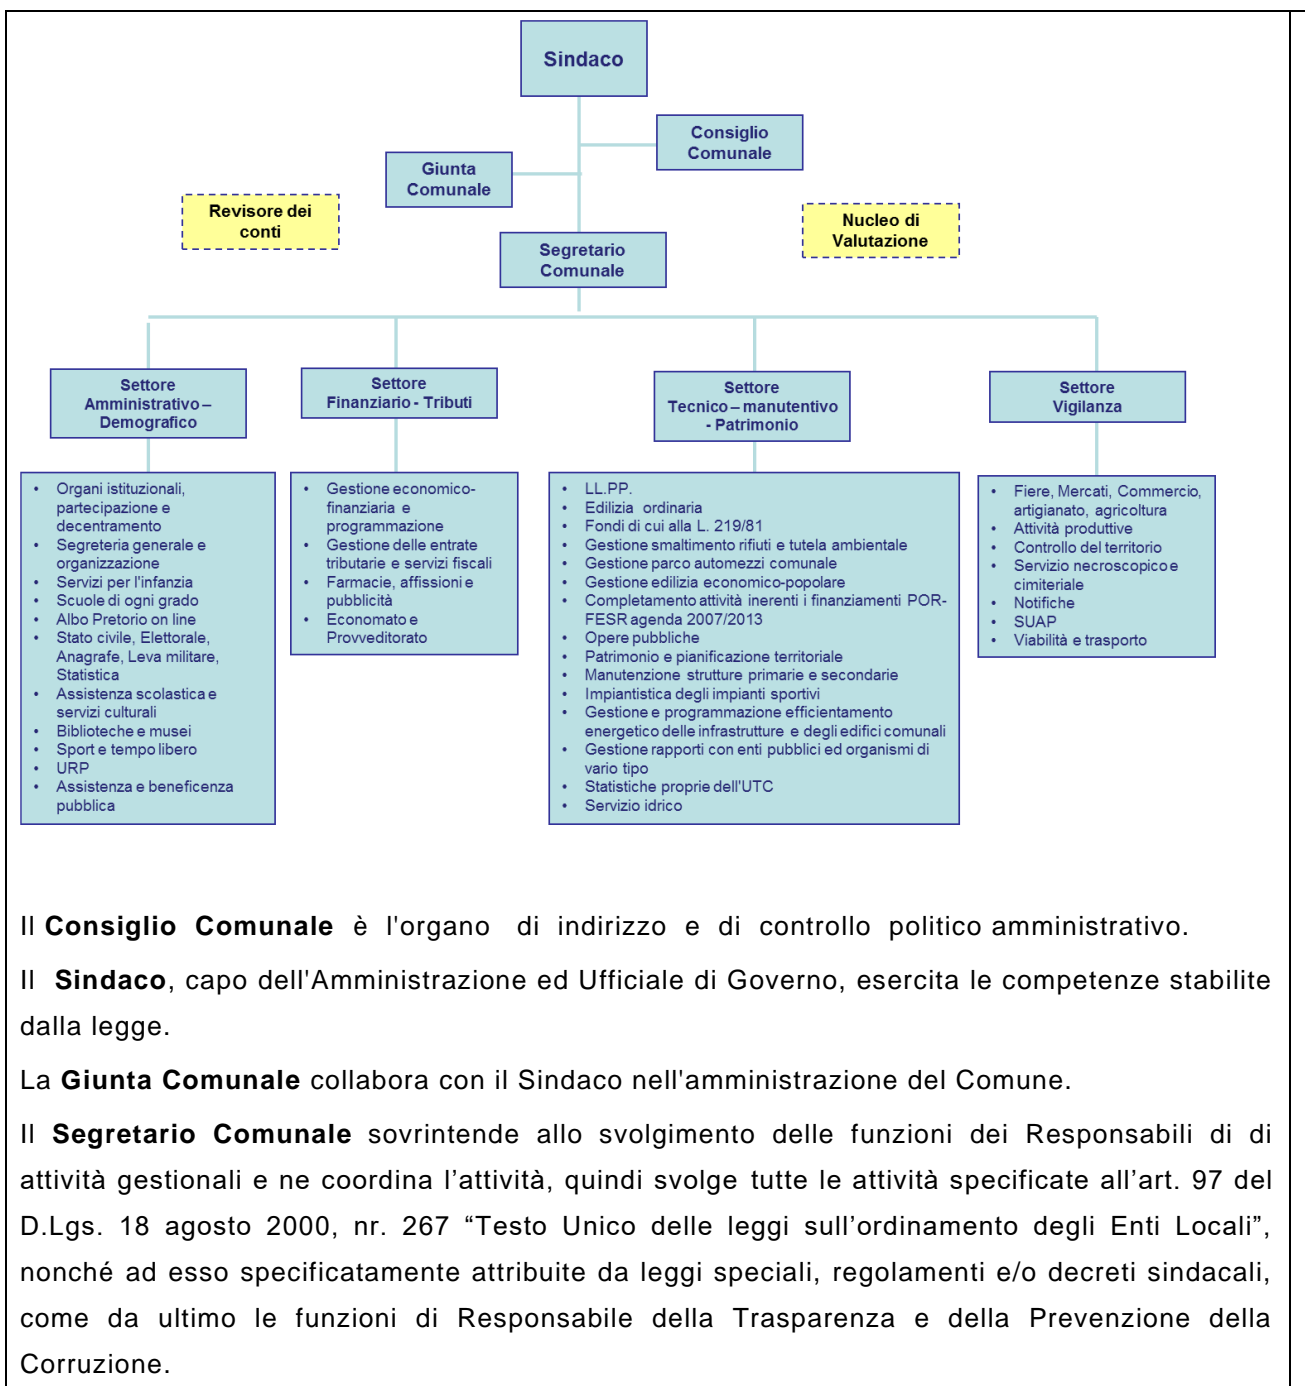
Sindaco

Consiglio Comunale

Giunta Comunale

Revisore dei conti

Nucleo di Valutazione

Segretario Comunale

Settore Amministrativo – Demografico

Settore Finanziario - Tributi

Settore Tecnico – manutentivo - Patrimonio

Settore Vigilanza

- Organi istituzionali, partecipazione e decentramento
- Segreteria generale e organizzazione
- Servizi per l'infanzia
- Scuole di ogni grado
- Albo Pretorio on line
- Stato civile, Elettorale, Anagrafe, Leva militare, Statistica
- Assistenza scolastica e servizi culturali
- Biblioteche e musei
- Sport e tempo libero
- URP
- Assistenza e beneficenza pubblica

- Gestione economico-finanziaria e programmazione
- Gestione delle entrate tributarie e servizi fiscali
- Farmacie, affissioni e pubblicità
- Economato e Provveditorato

- LL.PP.
- Edilizia ordinaria
- Fondi di cui alla L. 219/81
- Gestione smaltimento rifiuti e tutela ambientale
- Gestione parco automezzi comunale
- Gestione edilizia economico-popolare
- Completamento attività inerenti i finanziamenti POR-FESR agenda 2007/2013
- Opere pubbliche
- Patrimonio e pianificazione territoriale
- Manutenzione strutture primarie e secondarie
- Impiantistica degli impianti sportivi
- Gestione e programmazione efficientamento energetico delle infrastrutture e degli edifici comunali
- Gestione rapporti con enti pubblici ed organismi di vario tipo
- Statistiche proprie dell'UTC
- Servizio idrico

- Fiere, Mercati, Commercio, artigianato, agricoltura
- Attività produttive
- Controllo del territorio
- Servizio necroscopico e cimiteriale
- Notifiche
- SUAP
- Viabilità e trasporto

Il **Consiglio Comunale** è l'organo di indirizzo e di controllo politico amministrativo.

Il **Sindaco**, capo dell'Amministrazione ed Ufficiale di Governo, esercita le competenze stabilite dalla legge.

La **Giunta Comunale** collabora con il Sindaco nell'amministrazione del Comune.

Il **Segretario Comunale** sovrintende allo svolgimento delle funzioni dei Responsabili di di attività gestionali e ne coordina l'attività, quindi svolge tutte le attività specificate all'art. 97 del D.Lgs. 18 agosto 2000, nr. 267 "Testo Unico delle leggi sull'ordinamento degli Enti Locali", nonché ad esso specificatamente attribuite da leggi speciali, regolamenti e/o decreti sindacali, come da ultimo le funzioni di Responsabile della Trasparenza e della Prevenzione della Corruzione.